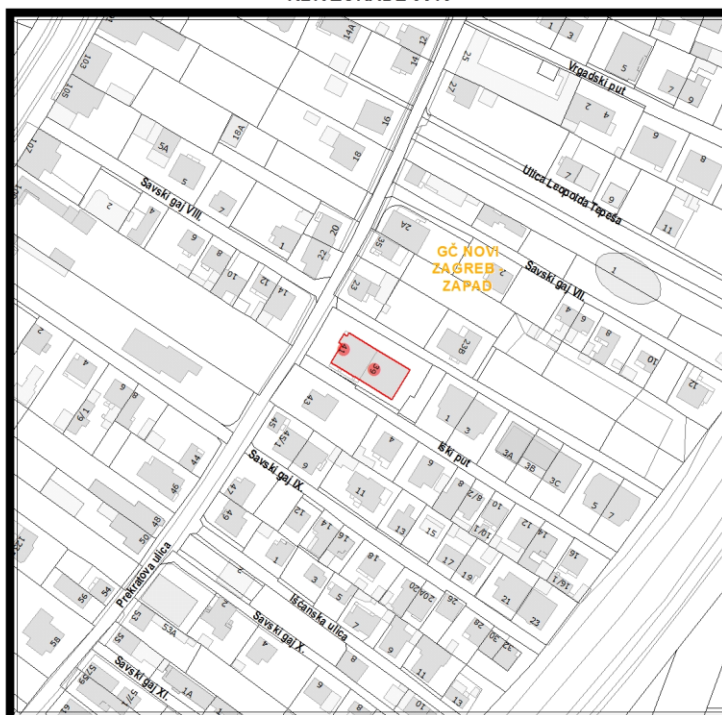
14A
14
12
103
105
16
18A
5A
18
101
5
Savski gaj VIII.
2
4
3
1
20
22
6
8
10
12
14
1
3
25
27
Vrgadski put
5
7
9
4
2
6
8
7
9
Ulica Leopolda Tepeša
11
2A
3B
GČ NOVI ZAGREB - ZAPAD
2
Savski gaj VII.
1
23
4
6
8
10
12
23B
41
39
2
4
6/1
8
10
44
46
48
50
52
54
56
58
43
45
45/1
1
3
Iški put
3A
3B
3C
5
7
2
4
6
8
9
11
13
15
17
19
21
23
Savski gaj IX.
47
49
12
14
16
10/1
10
12
14
16
16/1
18
20
20A
22
24
26
28
30
32
2
1
3
5
7
9
11
13
Prekratova ulica
2
53
53A
55
Išćanska ulica
Savski gaj X.
4
6
8
8
Savski gaj XI.
1A
57
59